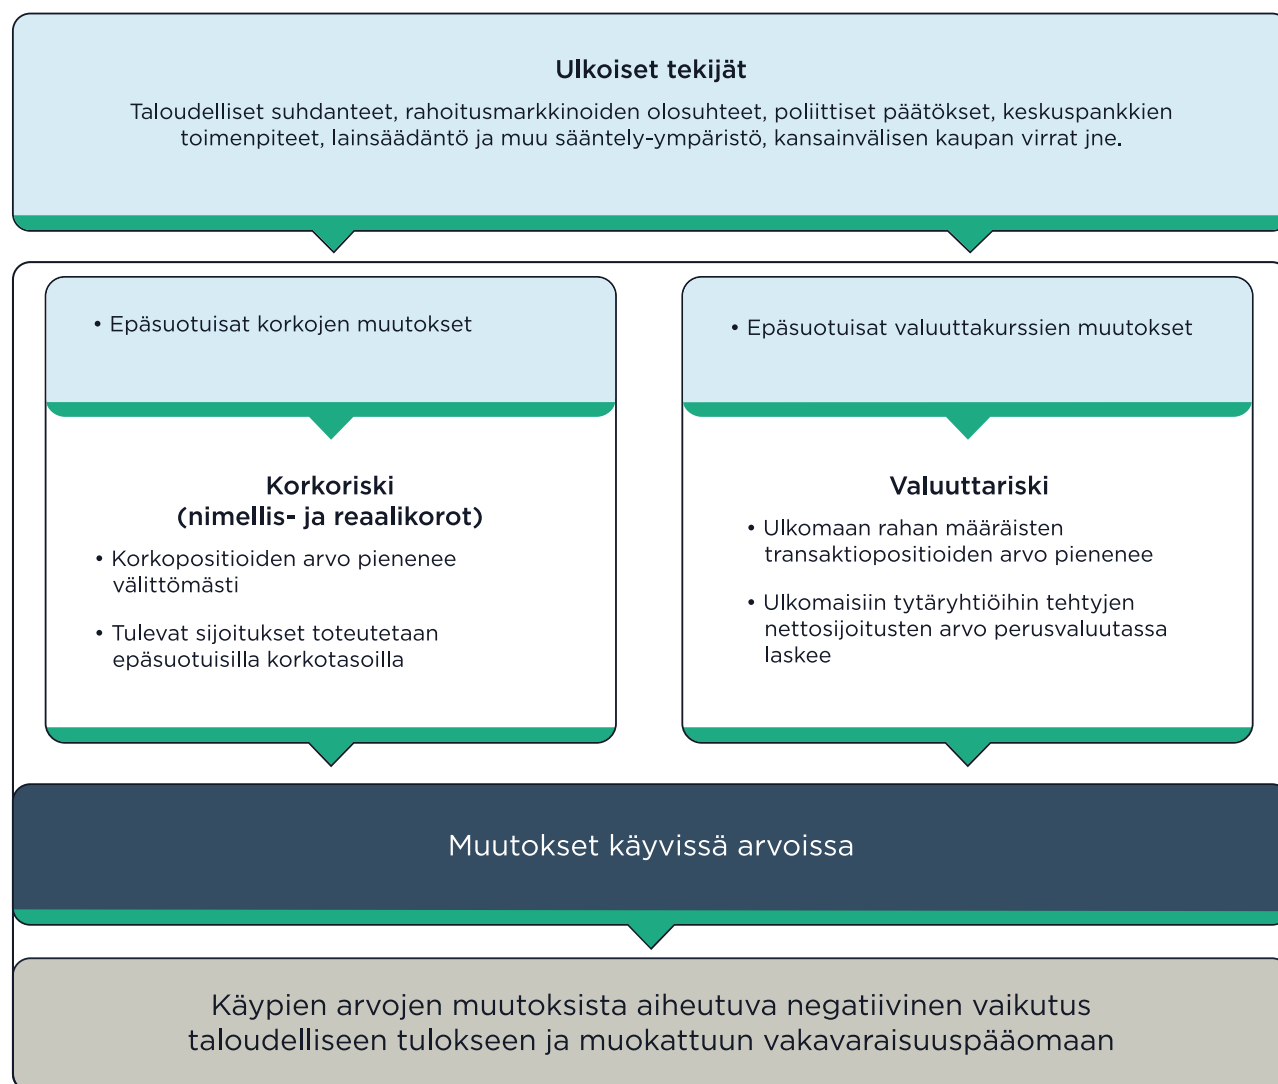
Ulkoiset tekijät

Taloudelliset suhdanteet, rahoitusmarkkinoiden olosuhteet, poliittiset päätökset, keskuspankkien toimenpiteet, lainsäädäntö ja muu sääntely-ympäristö, kansainvälisen kaupan virrat jne.

• Epäsuotuisat korkojen muutokset

Korkoriski
(nimellis- ja reaalikorot)

• Korkopositioiden arvo pienenee välittömästi

• Tulevat sijoitukset toteutetaan epäsuotuisilla korkotasoilla

• Epäsuotuisat valuuttakurssien muutokset

Valuuttariski

• Ulkomaan rahan määräisten transaktiopositioiden arvo pienenee

• Ulkomaisiin tytäryhtiöihin tehtyjen nettosijoitusten arvo perusvaluutassa laskee

Muutokset käyvissä arvoissa

Käypien arvojen muutoksista aiheutuva negatiivinen vaikutus taloudelliseen tulokseen ja muokattuun vakavaraisuuspääomaan